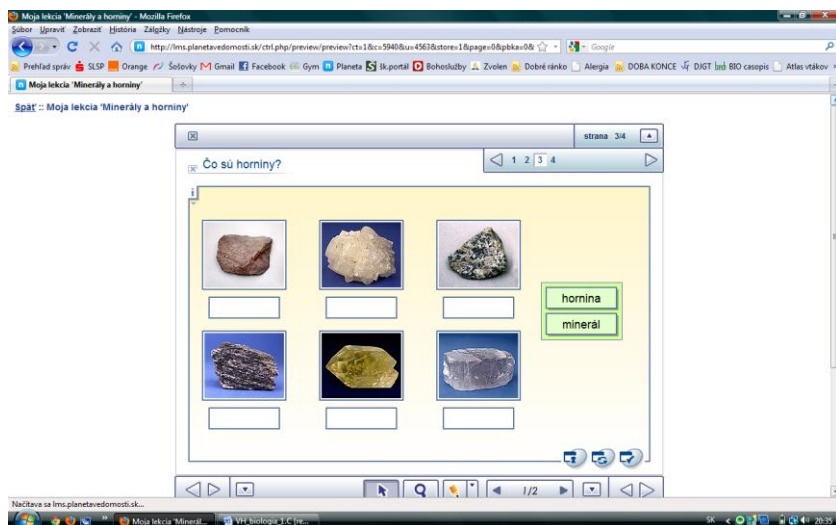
Moja lekcia 'Minerály a horniny' - Mozilla Firefox
Súbor Upraviť Zobraziť História Záložky Nástroje Pomocník
http://lms.planetavedomosti.sk/ctrl.php/preview/preview?ct=1&ic=5940&iu=4563&store=1&page=0&pbka=0&
Google
Prehľad správ SLSP Orange Šošovky Gmail Facebook Gym Planeta šk.portál Bohoslužby Zvolen Dobré ránko Alergia DOBA KONCE DJGT BIO casopis Atlas vtákov
Moja lekcia 'Minerály a horniny'
Späť :: Moja lekcia 'Minerály a horniny'
strana 3/4
Čo sú horniny?
1 2 3 4
i
hornina
minerál
1/2
Načítava sa lms.planetavedomosti.sk...
Moja lekcia 'Minerál...
VH_biologia_1.C [re...
SK
20:35